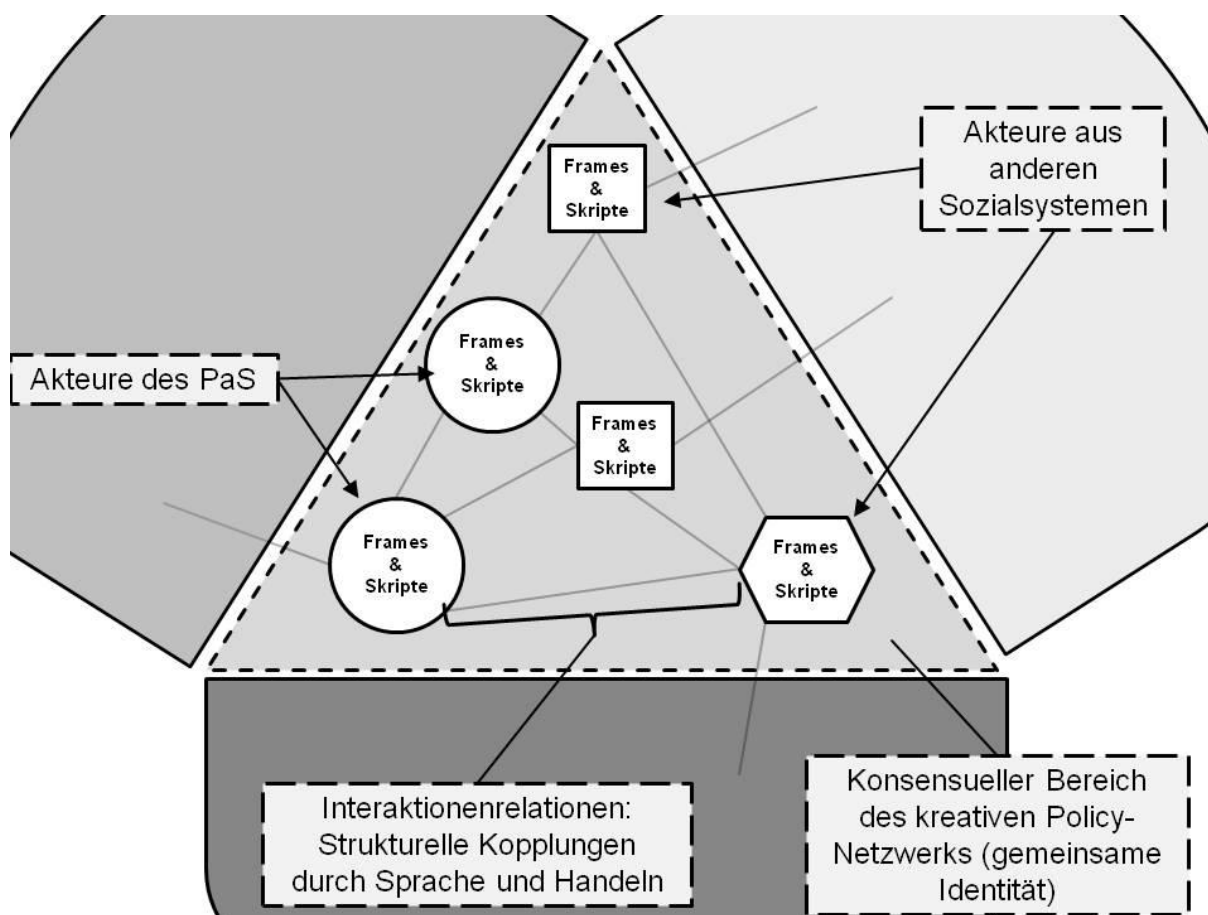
Akteure aus anderen Sozialsystemen

Frames & Skripte

Akteure des PaS

Frames & Skripte

Frames & Skripte

Frames & Skripte

Frames & Skripte

Interaktionenrelationen: Strukturelle Kopplungen durch Sprache und Handeln

Konsensueller Bereich des kreativen Policy-Netzwerks (gemeinsame Identität)